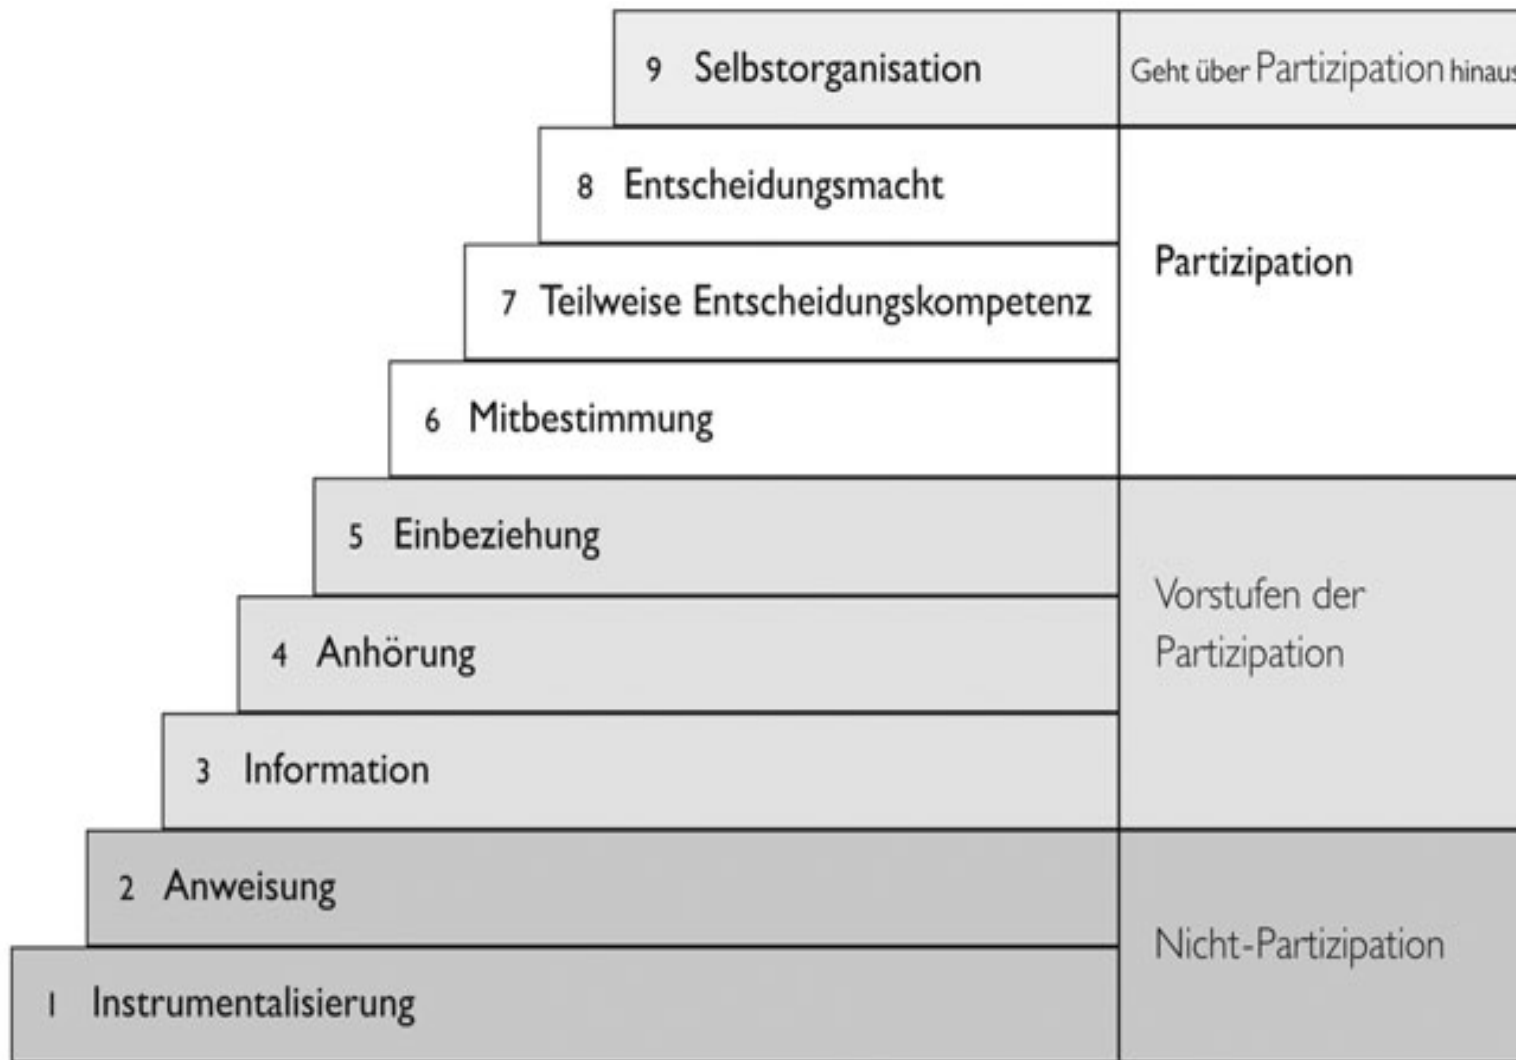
9 Selbstorganisation

Geht über Partizipation hinaus

8 Entscheidungsmacht

7 Teilweise Entscheidungskompetenz

Partizipation

6 Mitbestimmung

5 Einbeziehung

4 Anhörung

Vorstufen der Partizipation

3 Information

2 Anweisung

Nicht-Partizipation

1 Instrumentalisierung